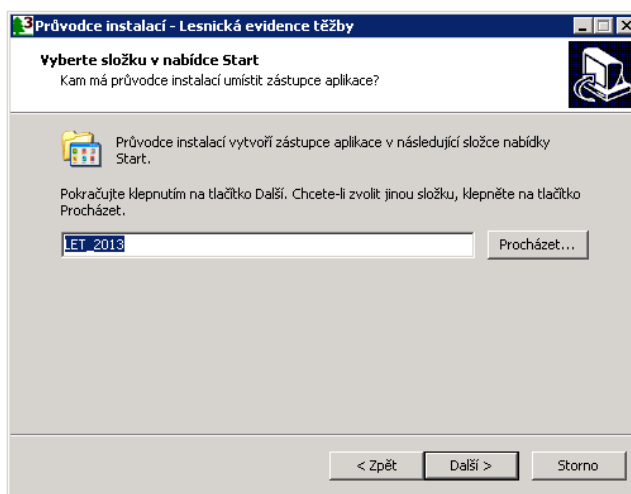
Průvodce instalací - Lesnická evidence těžby

Vyberte složku v nabídce Start
Kam má průvodce instalací umístit zástupce aplikace?

Průvodce instalací vytvoří zástupce aplikace v následující složce nabídky Start.

Pokračujte klepnutím na tlačítko Další. Chcete-li zvolit jinou složku, klepněte na tlačítko Procházet.

LET_2013

Procházet...

< Zpět

Další >

Storno